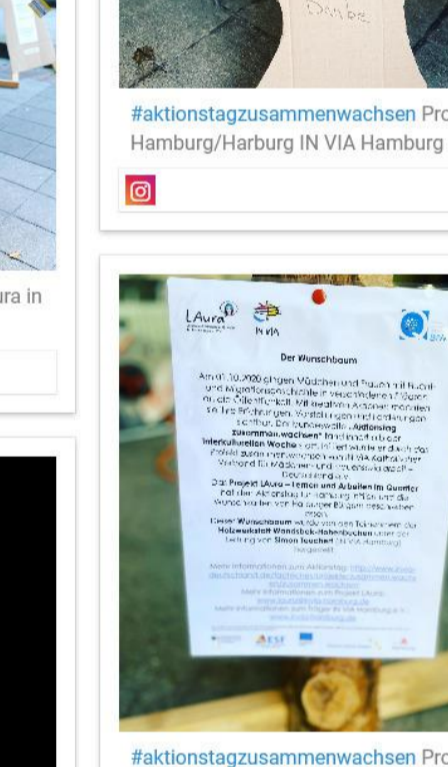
Danke

#aktionstagzusammenwachsen Pro Hamburg/Harburg IN VIA Hamburg

ura in

LAura

IN VIA

Der Wunschbaum

Am 01.10.2020 gingen Mädchen und Frauen mit Flucht- und Migrationshintergrund in verschiedenen Pflegen an die Öffentlichkeit. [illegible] Aktionen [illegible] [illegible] Erfahrungen, Vorstellungen und Forderungen sichtbar. Der bundesweite „Aktionstag zusammen.wachsen" fand im Rahmen der Interkulturellen Woche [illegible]

Das Projekt LAura – Lernen und Arbeiten im Quartier hat den Aktionstag in Hamburg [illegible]

Dieser Wunschbaum wurde von den Teilnehmenden der Holzwerkstatt Wandsbek-Hohenbuchen unter der Leitung von Simon Touchet (IN VIA Hamburg) hergestellt.

Mehr Informationen zum Aktionstag: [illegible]
Mehr Informationen zum Projekt LAura: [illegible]
Mehr Informationen zum Träger IN VIA Hamburg e.V.: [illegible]

ESF

#aktionstagzusammenwachsen Pro